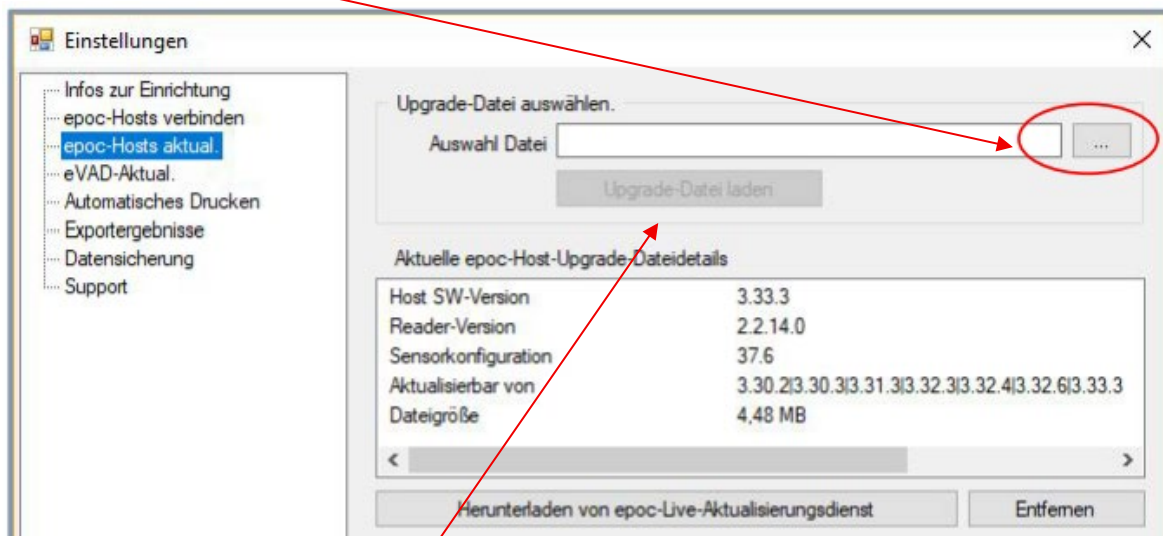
Einstellungen

Infos zur Einrichtung
epoc-Hosts verbinden
epoc-Hosts aktual.
eVAD-Aktual.
Automatisches Drucken
Exportergebnisse
Datensicherung
Support

Upgrade-Datei auswählen.
Auswahl Datei
...
Upgrade-Datei laden

Aktuelle epoc-Host-Upgrade-Dateidetails

| | |
|---|---|
| Host SW-Version | 3.33.3 |
| Reader-Version | 2.2.14.0 |
| Sensorkonfiguration | 37.6 |
| Aktualisierbar von | 3.30.2\|3.30.3\|3.31.3\|3.32.3\|3.32.4\|3.32.6\|3.33.3 |
| Dateigröße | 4,48 MB |

Herunterladen von epoc-Live-Aktualisierungsdienst
Entfernen